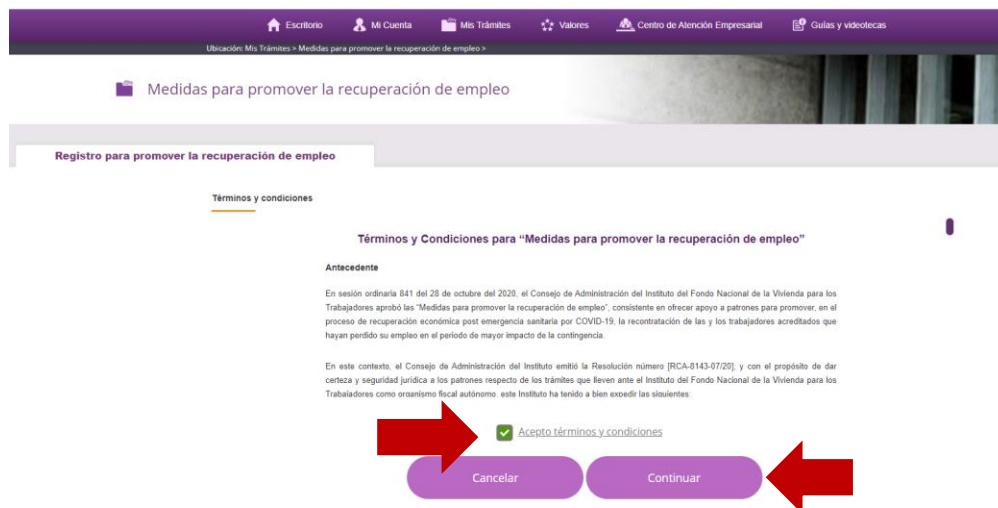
Escritorio Mi Cuenta Mis Trámites Valores Centro de Atención Empresarial Guías y videotecas

Ubicación: Mis Trámites > Medidas para promover la recuperación de empleo >

Medidas para promover la recuperación de empleo

Registro para promover la recuperación de empleo

Términos y condiciones

Términos y Condiciones para "Medidas para promover la recuperación de empleo"

Antecedente

En sesión ordinaria 841 del 28 de octubre del 2020, el Consejo de Administración del Instituto del Fondo Nacional de la Vivienda para los Trabajadores aprobó las "Medidas para promover la recuperación de empleo", consistente en ofrecer apoyo a patrones para promover, en el proceso de recuperación económica post emergencia sanitaria por COVID-19, la recontratación de las y los trabajadores acreditados que hayan perdido su empleo en el periodo de mayor impacto de la contingencia.

En este contexto, el Consejo de Administración del Instituto emitió la Resolución número [RCA-8143-07/20], y con el propósito de dar certeza y seguridad jurídica a los patrones respecto de los trámites que lleven ante el Instituto del Fondo Nacional de la Vivienda para los Trabajadores como organismo fiscal autónomo, este Instituto ha tenido a bien expedir las siguientes:

Acepto términos y condiciones

Cancelar

Continuar